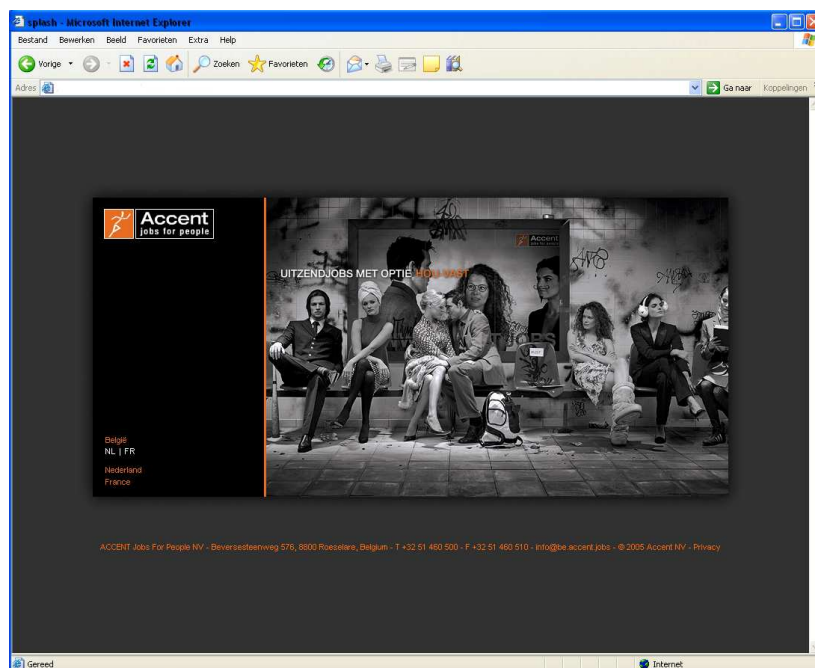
splash - Microsoft Internet Explorer

Bestand Bewerken Beeld Favorieten Extra Help

Vorige Zoeken Favorieten

Adres

Ga naar Koppelingen

Accent
jobs for people

UITZENDJOBS MET OPTIE OP VAST

Accent

België
NL | FR

Nederland
France

ACCENT Jobs For People NV - Beversesteenweg 576, 8800 Roeselare, Belgium - T +32 51 460 500 - F +32 51 460 510 - info@be.accent.jobs - © 2005 Accent NV - Privacy

Gereed

Internet